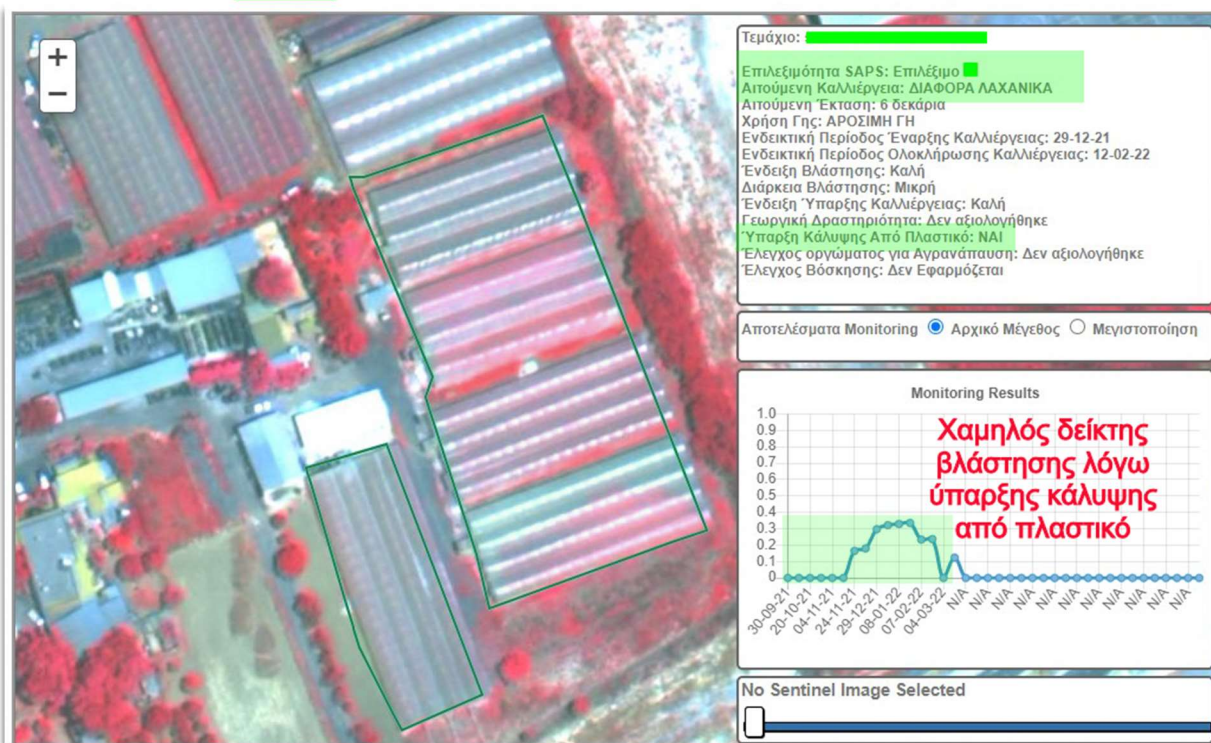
+
−

Τεμάχιο: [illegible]

Επιλεξιμότητα SAPS: Επιλέξιμο
Αιτούμενη Καλλιέργεια: ΔΙΑΦΟΡΑ ΛΑΧΑΝΙΚΑ
Αιτούμενη Έκταση: 6 δεκάρια
Χρήση Γης: ΑΡΟΣΙΜΗ ΓΗ
Ενδεικτική Περίοδος Έναρξης Καλλιέργειας: 29-12-21
Ενδεικτική Περίοδος Ολοκλήρωσης Καλλιέργειας: 12-02-22
Ένδειξη Βλάστησης: Καλή
Διάρκεια Βλάστησης: Μικρή
Ένδειξη Ύπαρξης Καλλιέργειας: Καλή
Γεωργική Δραστηριότητα: Δεν αξιολογήθηκε
Ύπαρξη Κάλυψης Από Πλαστικό: ΝΑΙ
Έλεγχος οργώματος για Αγρανάπαυση: Δεν αξιολογήθηκε
Έλεγχος Βόσκησης: Δεν Εφαρμόζεται

Αποτελέσματα Monitoring Αρχικό Μέγεθος Μεγιστοποίηση

Monitoring Results

1.0
0.9
0.8
0.7
0.6
0.5
0.4
0.3
0.2
0.1
0

30-09-21 20-10-21 04-11-21 24-11-21 29-12-21 08-01-22 07-02-22 04-03-22 N/A N/A N/A N/A N/A N/A N/A N/A N/A N/A

Χαμηλός δείκτης βλάστησης λόγω ύπαρξης κάλυψης από πλαστικό

No Sentinel Image Selected